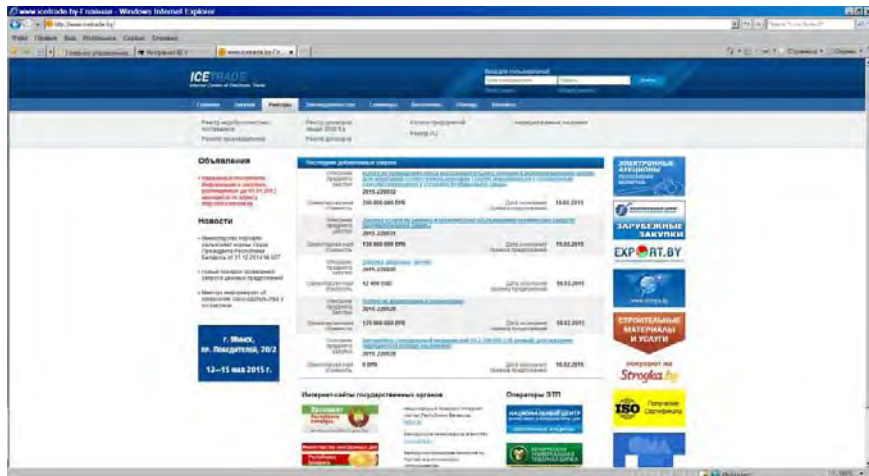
www.icetrade.by-Главная - Windows Internet Explorer

http://www.icetrade.by/

ICETRADE

Главная | Закупки | Реестры | Законодательство | Семинары | Бизнесменам | Помощь | Контакты

Объявления

Новости

Последние добавленные закупки

2015-226032

200 000 000 BYR

18.02.2015

2015-226031

130 000 000 BYR

19.02.2015

2015-226030

12 400 USD

18.02.2015

2015-226029

125 000 000 BYR

18.02.2015

2015-226028

0 BYR

18.02.2015

г. Минск, пр. Победителей, 20/2

12—15 мая 2015 г.

Интернет-сайты государственных органов

Операторы ЭТП

ЭЛЕКТРОННЫЕ АУКЦИОНЫ

ЗАРУБЕЖНЫЕ ЗАКУПКИ

EXPORT.BY

www.strinfo.by

СТРОИТЕЛЬНЫЕ МАТЕРИАЛЫ И УСЛУГИ

Strogka.by

ISO

Получение Сертификата

НАЦИОНАЛЬНЫЙ ЦЕНТР